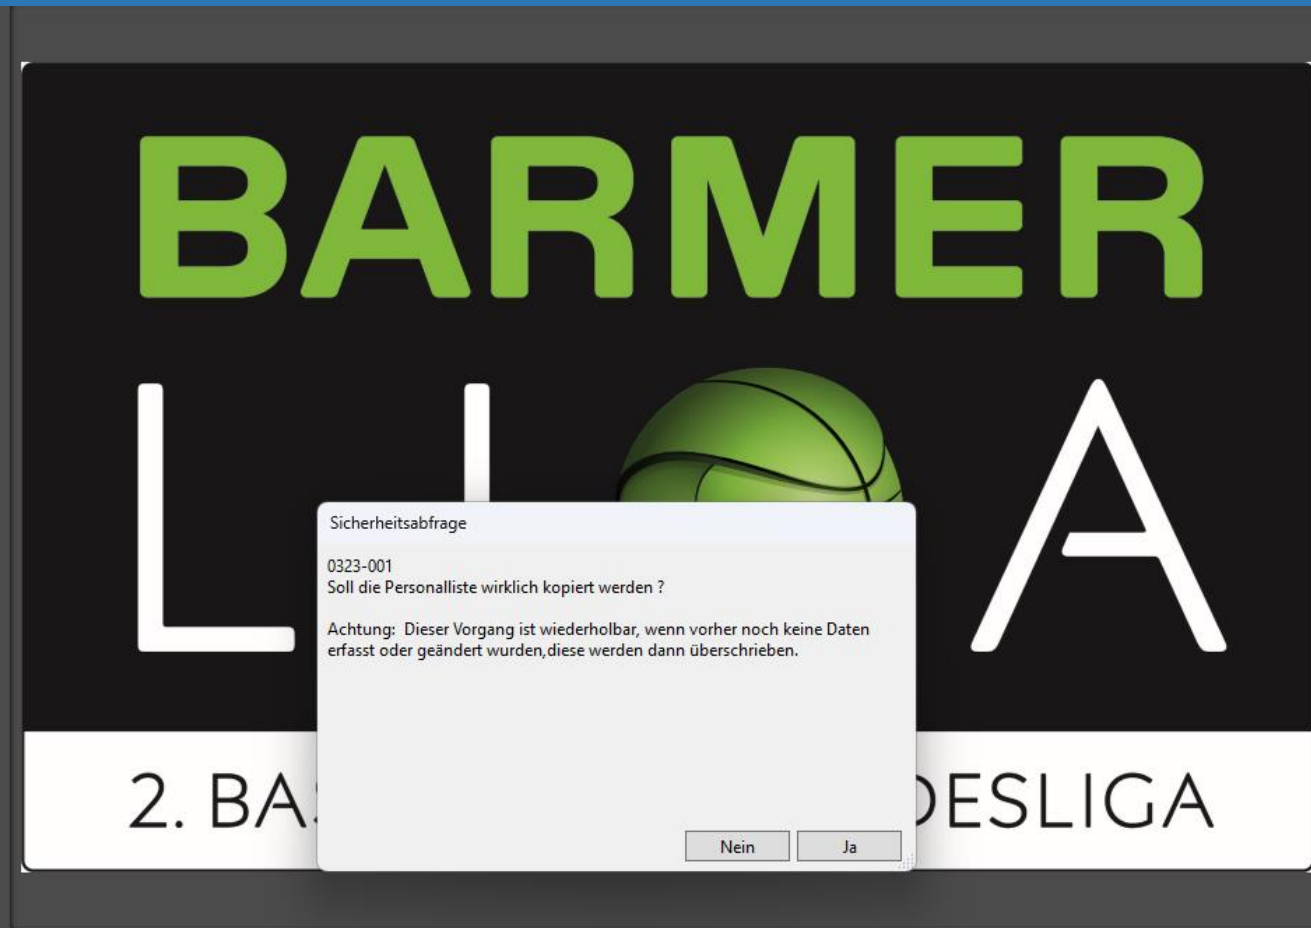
BARMER

L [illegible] A

Sicherheitsabfrage

0323-001
Soll die Personalliste wirklich kopiert werden ?

Achtung: Dieser Vorgang ist wiederholbar, wenn vorher noch keine Daten erfasst oder geändert wurden,diese werden dann überschrieben.

Nein Ja

2. BA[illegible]DESLIGA